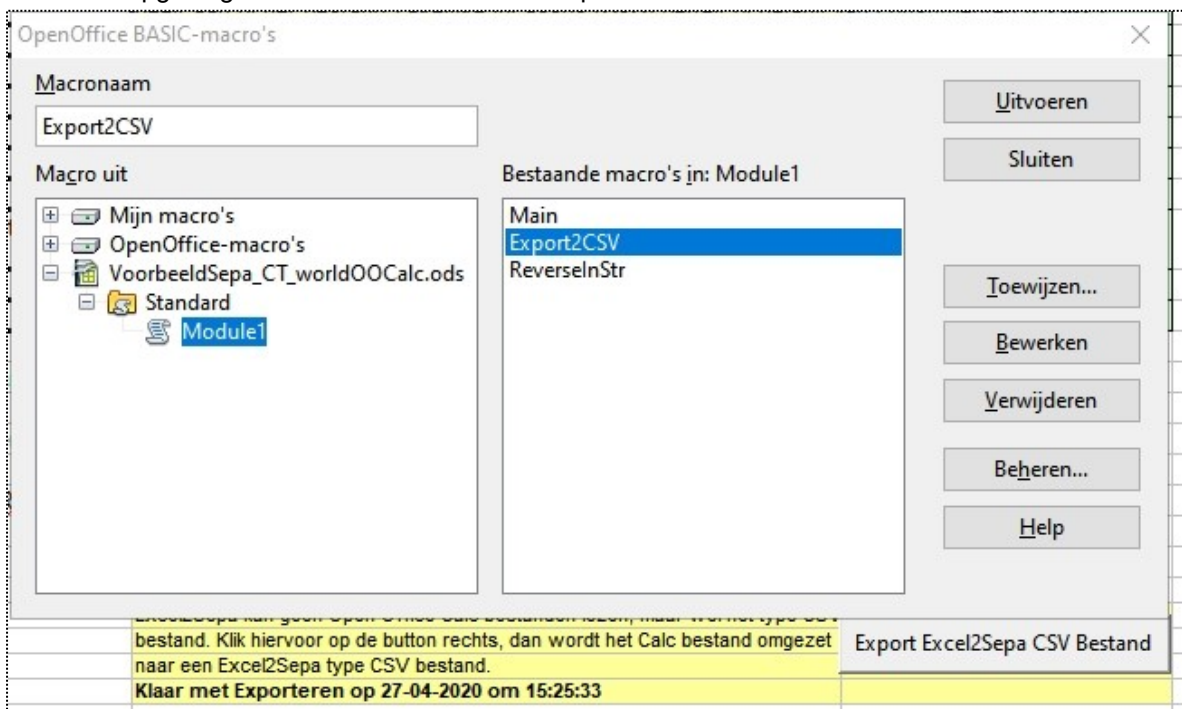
OpenOffice BASIC-macro's

Macronaam

Export2CSV

Macro uit

Mijn macro's
OpenOffice-macro's
VoorbeeldSepa_CT_worldOOCalc.ods
Standard
Module1

Bestaande macro's in: Module1

Main
Export2CSV
ReverseInStr

Uitvoeren
Sluiten
Toewijzen...
Bewerken
Verwijderen
Beheren...
Help

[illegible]
bestand. Klik hiervoor op de button rechts, dan wordt het Calc bestand omgezet naar een Excel2Sepa type CSV bestand.

Export Excel2Sepa CSV Bestand

Klaar met Exporteren op 27-04-2020 om 15:25:33